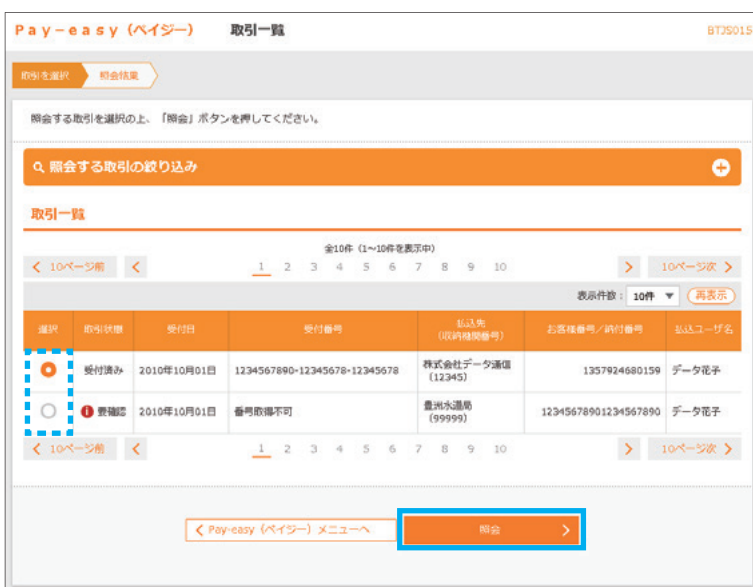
Pay-easy（ペイジー）　取引一覧　BTJS015

取引を選択　照会結果

照会する取引を選択の上、「照会」ボタンを押してください。

照会する取引の絞り込み

取引一覧

全10件（1～10件を表示中）

< 10ページ前　<　1 2 3 4 5 6 7 8 9 10　>　10ページ次 >

表示件数：10件　再表示

| 選択 | 取引状態 | 受付日 | 受付番号 | 払込先（収納機関番号） | お客様番号／納付番号 | 払込ユーザ名 |
|---|---|---|---|---|---|---|
| ◉ | 受付済み | 2010年10月01日 | 1234567890-12345678-12345678 | 株式会社データ通信（12345） | 1357924680159 | データ花子 |
| ○ | 要確認 | 2010年10月01日 | 番号取得不可 | 豊洲水道局（99999） | 12345678901234567890 | データ花子 |

< 10ページ前　<　1 2 3 4 5 6 7 8 9 10　>　10ページ次 >

< Pay-easy（ペイジー）メニューへ　照会 >